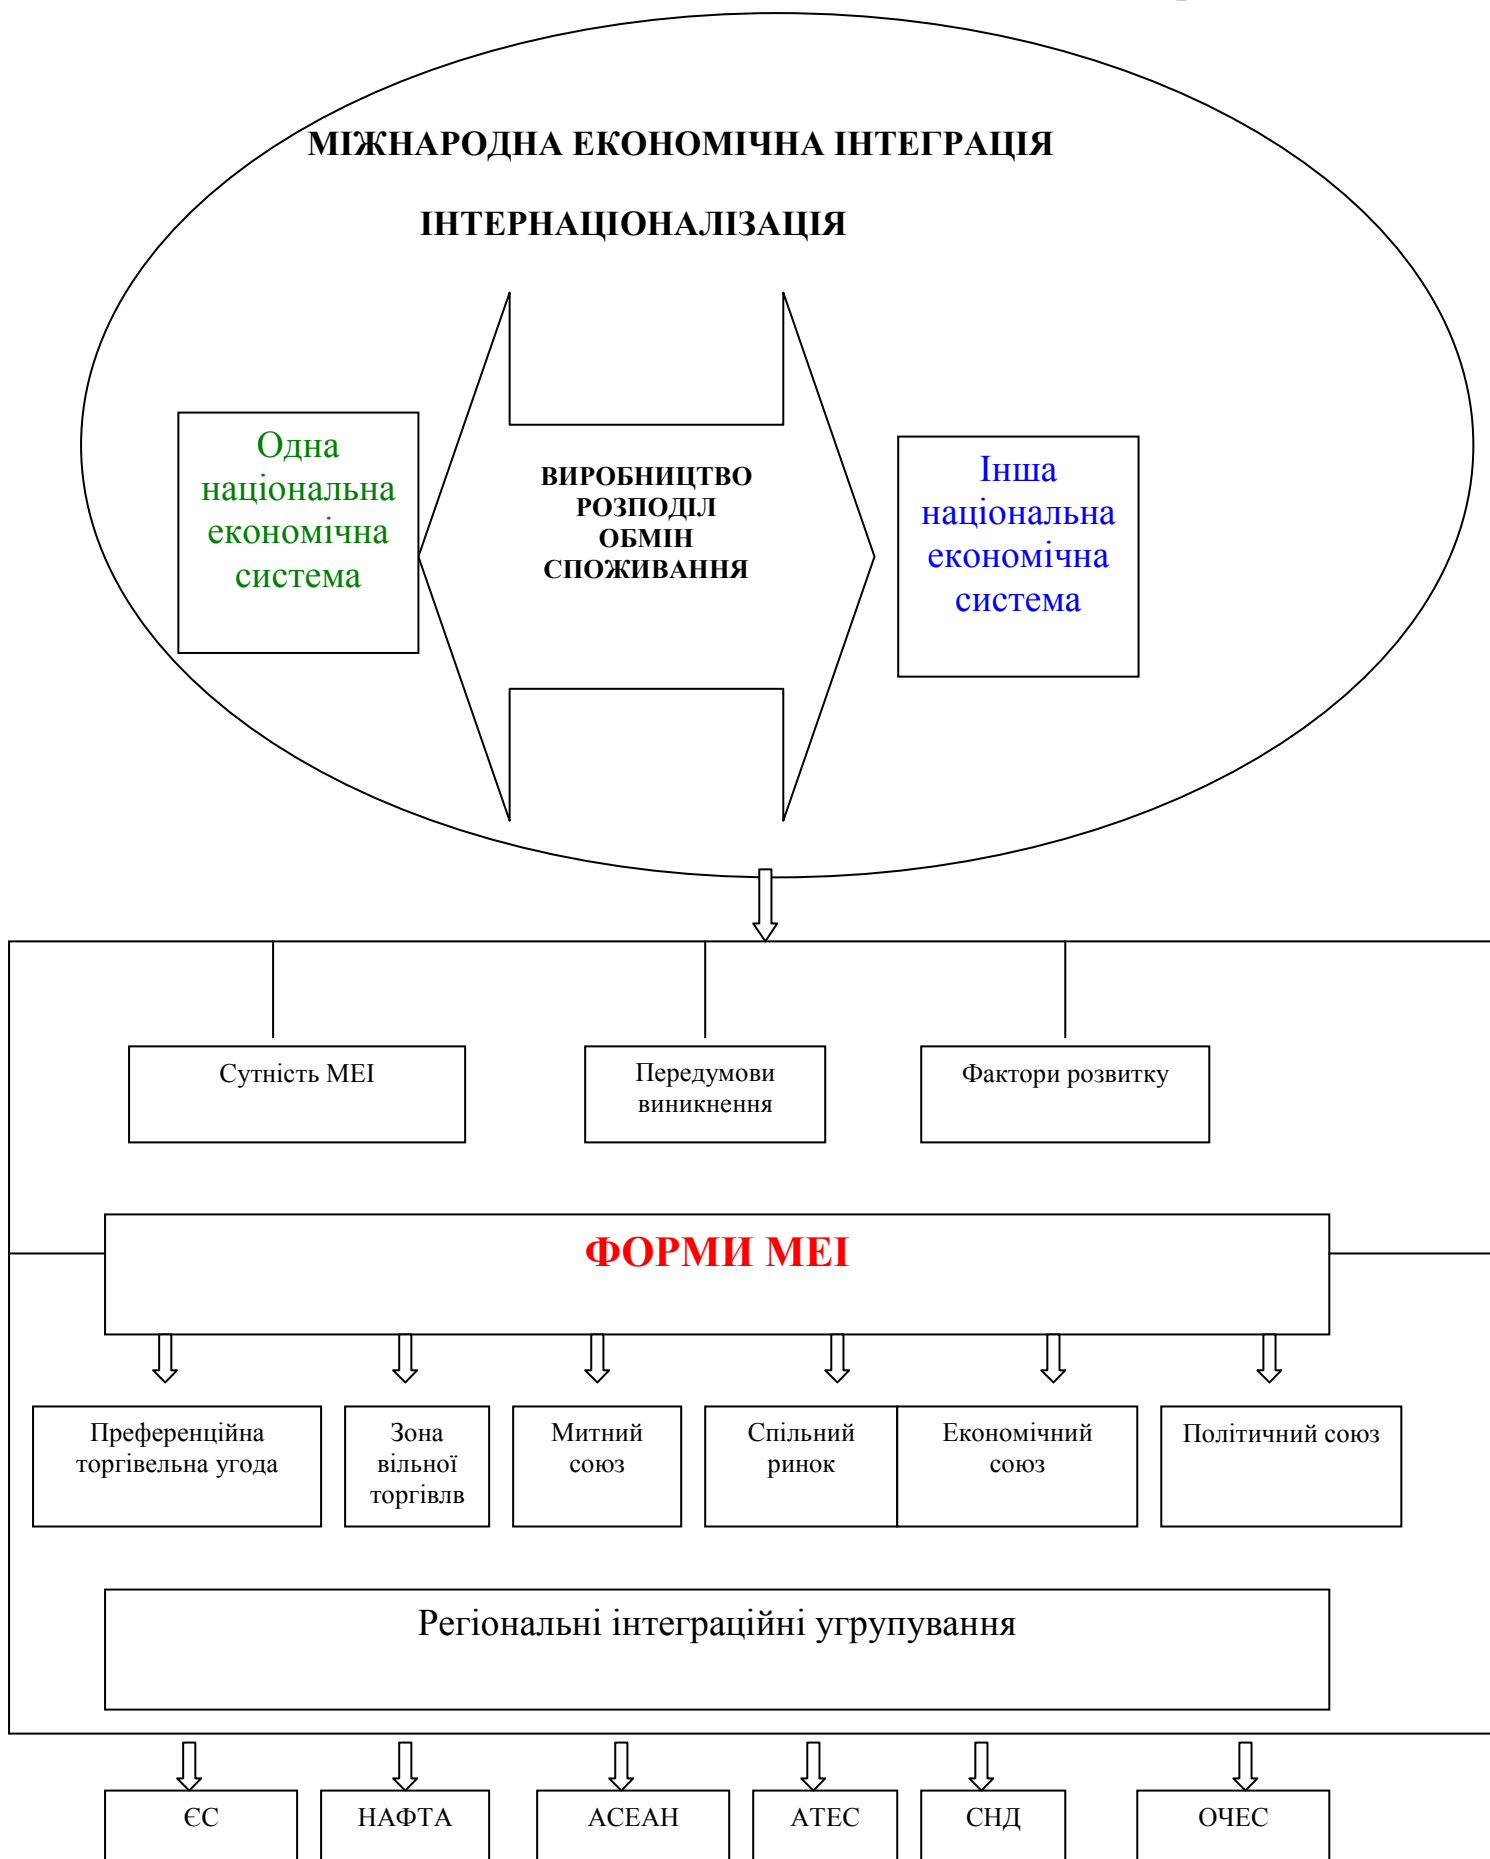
МІЖНАРОДНА ЕКОНОМІЧНА ІНТЕГРАЦІЯ

ІНТЕРНАЦІОНАЛІЗАЦІЯ

Одна національна економічна система

ВИРОБНИЦТВО
РОЗПОДІЛ
ОБМІН
СПОЖИВАННЯ

Інша національна економічна система

Сутність МЕІ

Передумови виникнення

Фактори розвитку

ФОРМИ МЕІ

Преференційна торгівельна угода

Зона вільної торгівлв

Митний союз

Спільний ринок

Економічний союз

Політичний союз

Регіональні інтеграційні угрупування

ЄС

НАФТА

АСЕАН

АТЕС

СНД

ОЧЕС